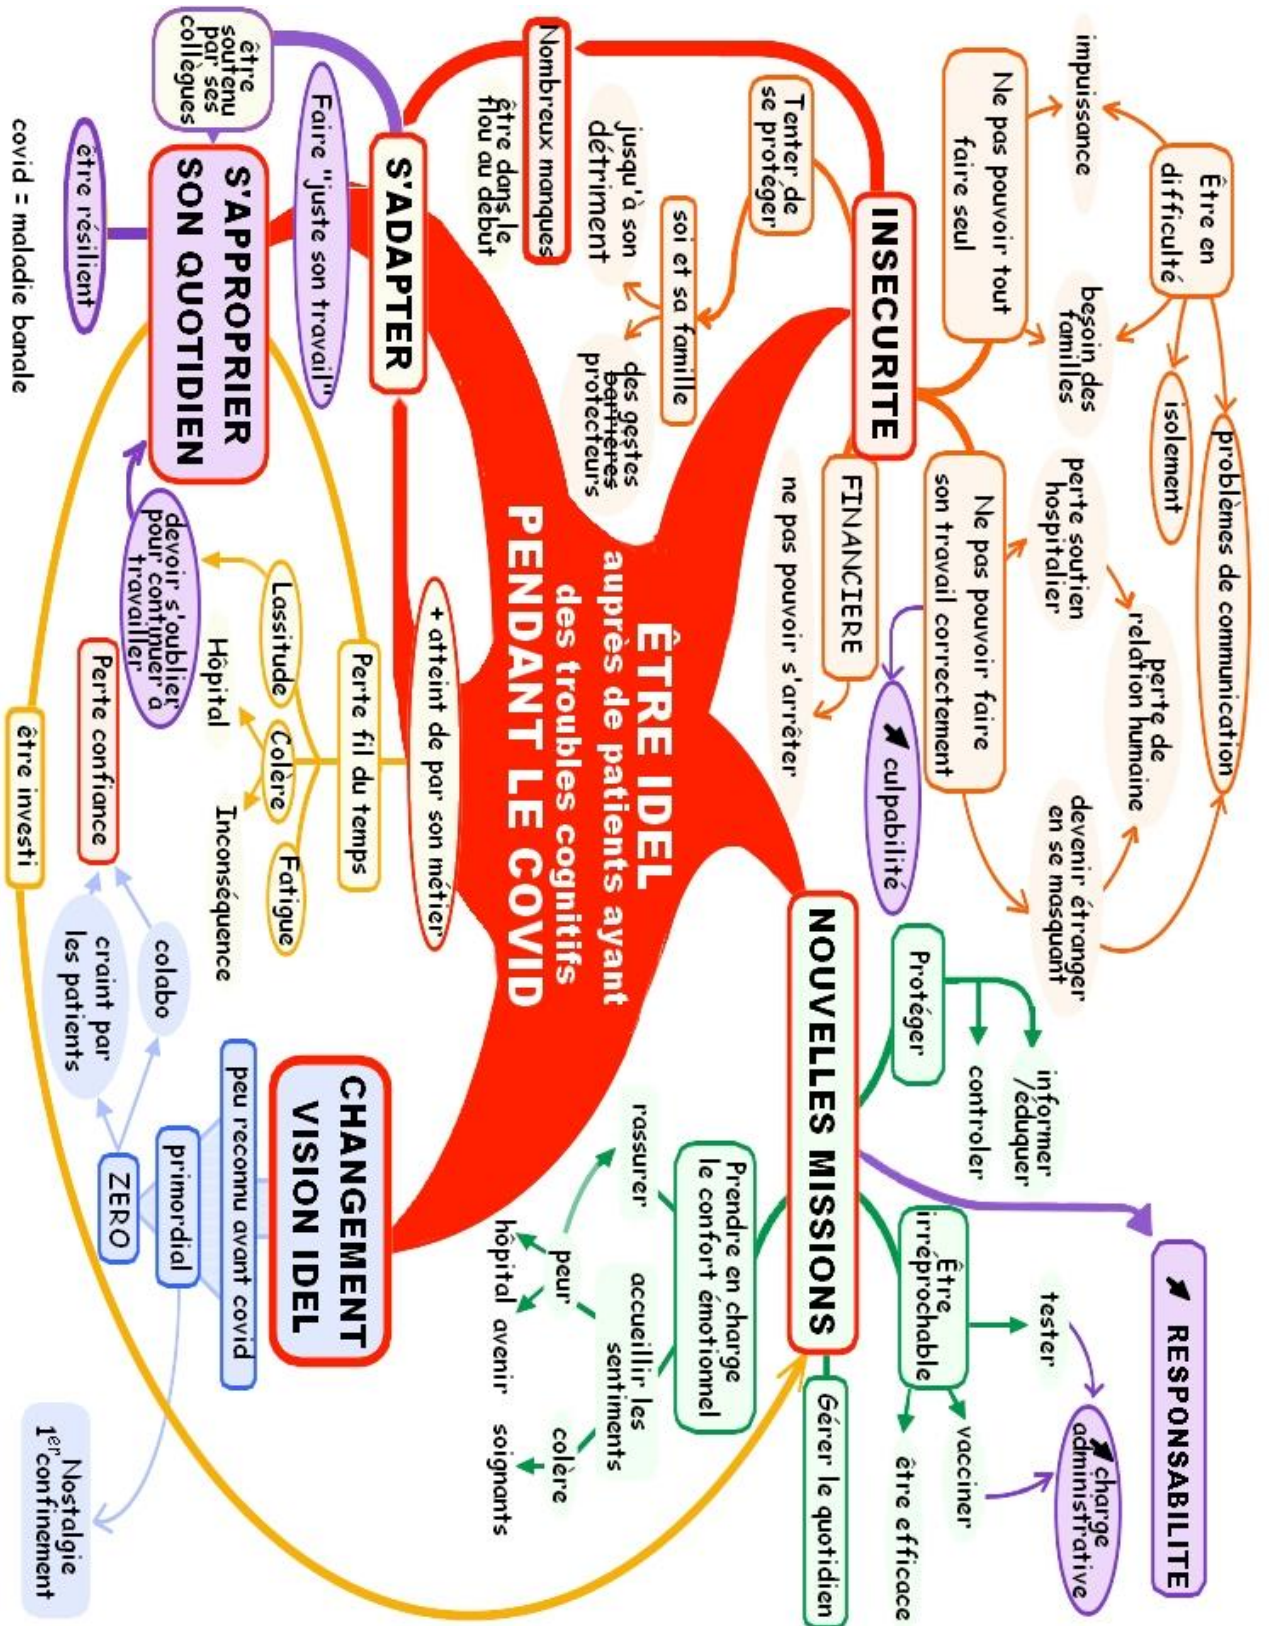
ÊTRE IDEL auprès de patients ayant des troubles cognitifs PENDANT LE COVID

INSECURITE

Être en difficulté

impuissance

isolement

problèmes de communication

besoin des familles

Ne pas pouvoir tout faire seul

Tenter de se protéger

soi et sa famille

jusqu'à son détriment

des gestes barrières protecteurs

Ne pas pouvoir faire son travail correctement

perte soutien hospitalier

perte de relation humaine

devenir étranger en se masquant

FINANCIERE

ne pas pouvoir s'arrêter

➚ culpabilité

NOUVELLES MISSIONS

Protéger

informer /éduquer

controler

Être irréprochable

tester

vacciner

être efficace

➚ RESPONSABILITE

➚ charge administrative

Prendre en charge le confort émotionnel

rassurer

accueillir les sentiments

peur

hôpital

avenir

colère

soignants

Gérer le quotidien

CHANGEMENT VISION IDEL

peu reconnu avant covid

primordial

ZERO

Nostalgie 1$^{er}$ confinement

colabo

craint par les patients

Perte confiance

S'ADAPTER

Nombreux manques

être dans le flou au début

Faire "juste son travail"

être soutenu par ses collègues

+ atteint de par son métier

Perte fil du temps

Lassitude

Colère

Fatigue

Hôpital

Inconséquence

S'APPROPRIER SON QUOTIDIEN

devoir s'oublier pour continuer à travailler

être résilient

être investi

covid = maladie banale